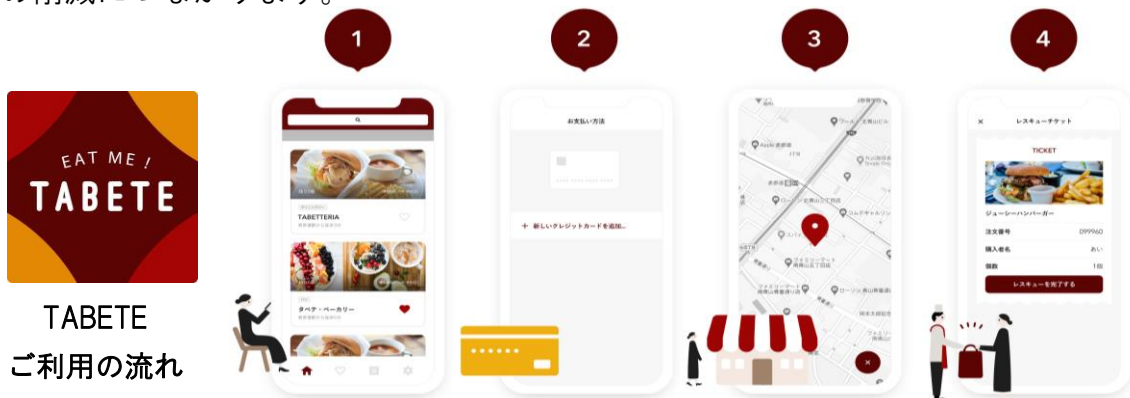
の削減につながります。

EAT ME !
TABETE

TABETE
ご利用の流れ

1
TABETTERIA
タベテ・ベーカリー

2
お支払い方法
新しいクレジットカードを追加...

3

4
レスキューチケット
TICKET
ジューシーハンバーガー
注文番号 099960
購入者名 あい
個数 1個
レスキューを完了する